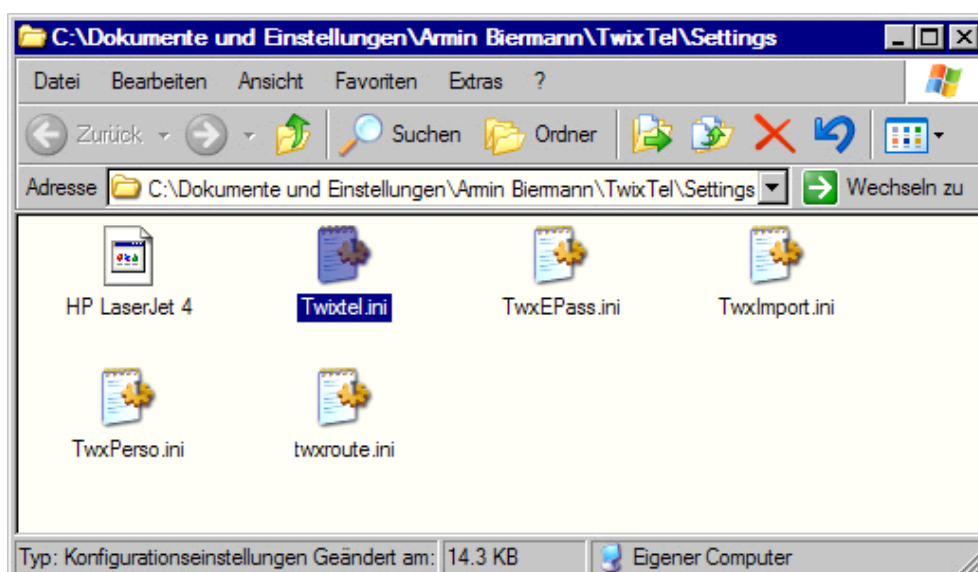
C:\Dokumente und Einstellungen\Armin Biermann\TwixTel\Settings

Datei Bearbeiten Ansicht Favoriten Extras ?

Zurück Suchen Ordner

Adresse C:\Dokumente und Einstellungen\Armin Biermann\TwixTel\Settings Wechseln zu

HP LaserJet 4 Twixtel.ini TwxEPass.ini TwxImport.ini

TwxPerso.ini twxroute.ini

Typ: Konfigurationseinstellungen Geändert am: 14.3 KB Eigener Computer